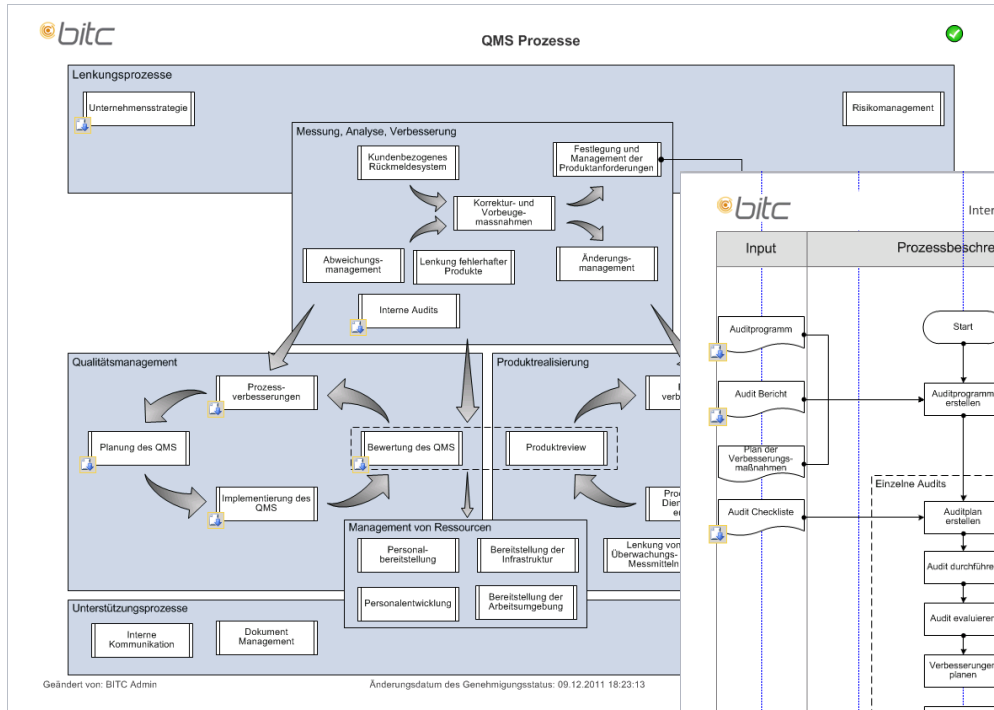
bitc

QMS Prozesse

Lenkungsprozesse

Unternehmensstrategie

Risikomanagement

Messung, Analyse, Verbesserung

Kundenbezogenes Rückmeldesystem

Festlegung und Management der Produktanforderungen

Korrektur- und Vorbeugemassnahmen

Abweichungsmanagement

Lenkung fehlerhafter Produkte

Änderungsmanagement

Interne Audits

Qualitätsmanagement

Prozessverbesserungen

Planung des QMS

Bewertung des QMS

Implementierung des QMS

Produktrealisierung

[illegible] verbe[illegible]

Produktreview

Pro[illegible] Dien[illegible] e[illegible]

Lenkung von Überwachungs- Messmitteln

Management von Ressourcen

Personalbereitstellung

Bereitstellung der Infrastruktur

Personalentwicklung

Bereitstellung der Arbeitsumgebung

Unterstützungsprozesse

Interne Kommunikation

Dokument Management

Geändert von: BITC Admin

Änderungsdatum des Genehmigungsstatus: 09.12.2011 18:23:13

bitc

Inter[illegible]

Input

Prozessbeschre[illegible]

Auditprogramm

Start

Audit Bericht

Auditprogramm erstellen

Plan der Verbesserungsmaßnahmen

Einzelne Audits

Audit Checkliste

Auditplan erstellen

Audit durchführe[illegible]

Audit evaluieren

Verbesserungen planen